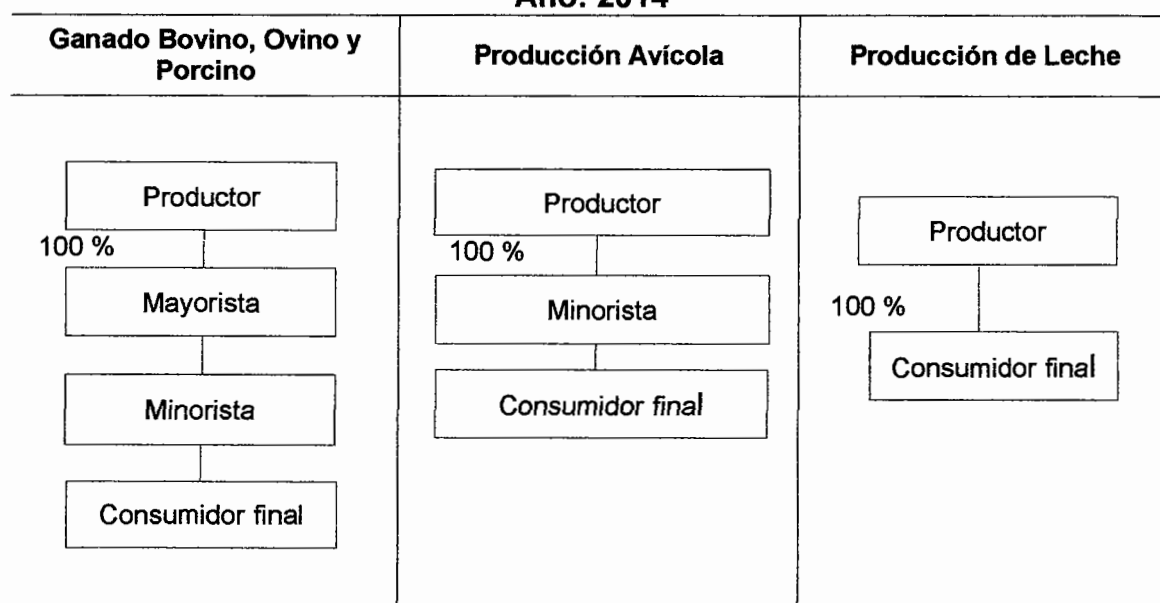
Año: 2014

| Ganado Bovino, Ovino y Porcino | Producción Avícola | Producción de Leche |
|---|---|---|
| Productor<br>100 %<br>Mayorista<br>Minorista<br>Consumidor final | Productor<br>100 %<br>Minorista<br>Consumidor final | Productor<br>100 %<br>Consumidor final |